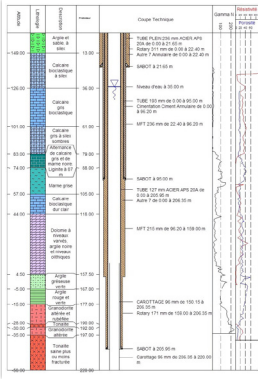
Altitude | Lithologie | Description | Profondeur | Coupe Technique | Gamma ri | Résistivité

Argile et sable, à silex
- 13.00
Calcaire bioclastique à silex
~149.00
~120.00
- 36.00
Calcaire gris bioclastique
Calcaire gris à silex sombre
Alternance de calcaire gris et de marne noire
Lignite à 87 m
~101.00
- 70.00
~ 83.00
- 78.00
~ 74.00
- 88.00
Marne grise
~ 57.00
- 95.00
Calcaire bioclastique bun clair
- 115.00
~ 44.00
Dolomie à niveaux vareolés, argile rouge et niveaux oolithiques
~ 4.50
- 167.50
Argile gréseuse verte
~ -5.00
- 170.00
Argile rouge et verte
- 177.00
~ -15.00
Grès tendre argileux et peu résistant
~ -26.00
~ -28.00
Tonsille
~ -35.00
Grès tendre
Tonsille saine plus ou moins fracturée
- 205.00
~ -50.00
- 220.00

TUBE PLEIN 356 mm ACIER API5 20A de 0.00 à 21.63 m
Rotary 311 mm de 0.00 à 22.40 m
Autre 7 Annulaire de 0.00 à 22.40 m
SABOT à 21.63 m
Niveau d'eau à 35.00 m
TUBE 193 mm de 0.00 à 93.00 m
Cimentation Ciment Annulaire de 0.00 à 93.00 m
MFT 230 mm de 22.40 à 96.20 m
SABOT à 95.00 m
TUBE 127 mm ACIER API5 20A de 0.00 à 205.00 m
Autre 7 de 0.00 à 205.35 m
MFT 215 mm de 96.20 à 108.00 m
CAROTTAGE 90 mm de 100.15 à 206.35 m
Rotary 171 mm de 155.00 à 200.00 m
SABOT à 205.55 m
Carottage 90 mm de 205.35 à 220.00 m